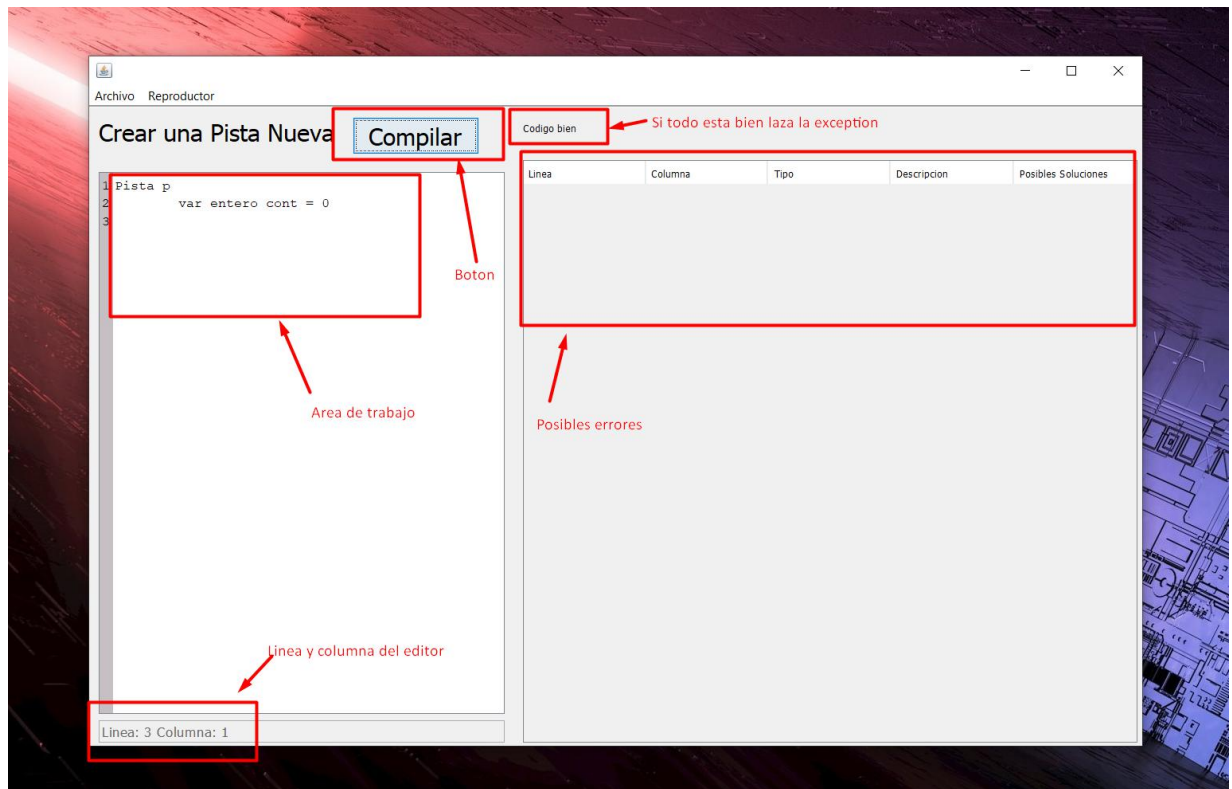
Archivo Reproductor

Crear una Pista Nueva

Compilar

Codigo bien

Si todo esta bien laza la exception

1 Pista p
2 var entero cont = 0
3

| Linea | Columna | Tipo | Descripcion | Posibles Soluciones |
|---|---|---|---|---|

Boton

Area de trabajo

Posibles errores

Linea y columna del editor

Linea: 3 Columna: 1